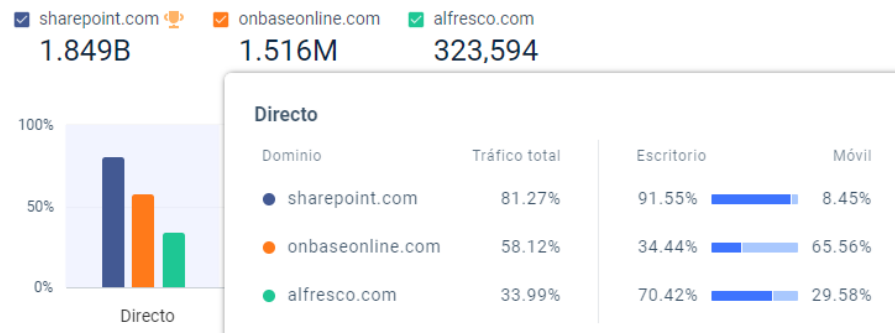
sharepoint.com
1.849B

onbaseonline.com
1.516M

alfresco.com
323,594

100%
50%
0%
Directo

Directo

| Dominio | Tráfico total | Escritorio | Móvil |
|---|---|---|---|
| sharepoint.com | 81.27% | 91.55% | 8.45% |
| onbaseonline.com | 58.12% | 34.44% | 65.56% |
| alfresco.com | 33.99% | 70.42% | 29.58% |